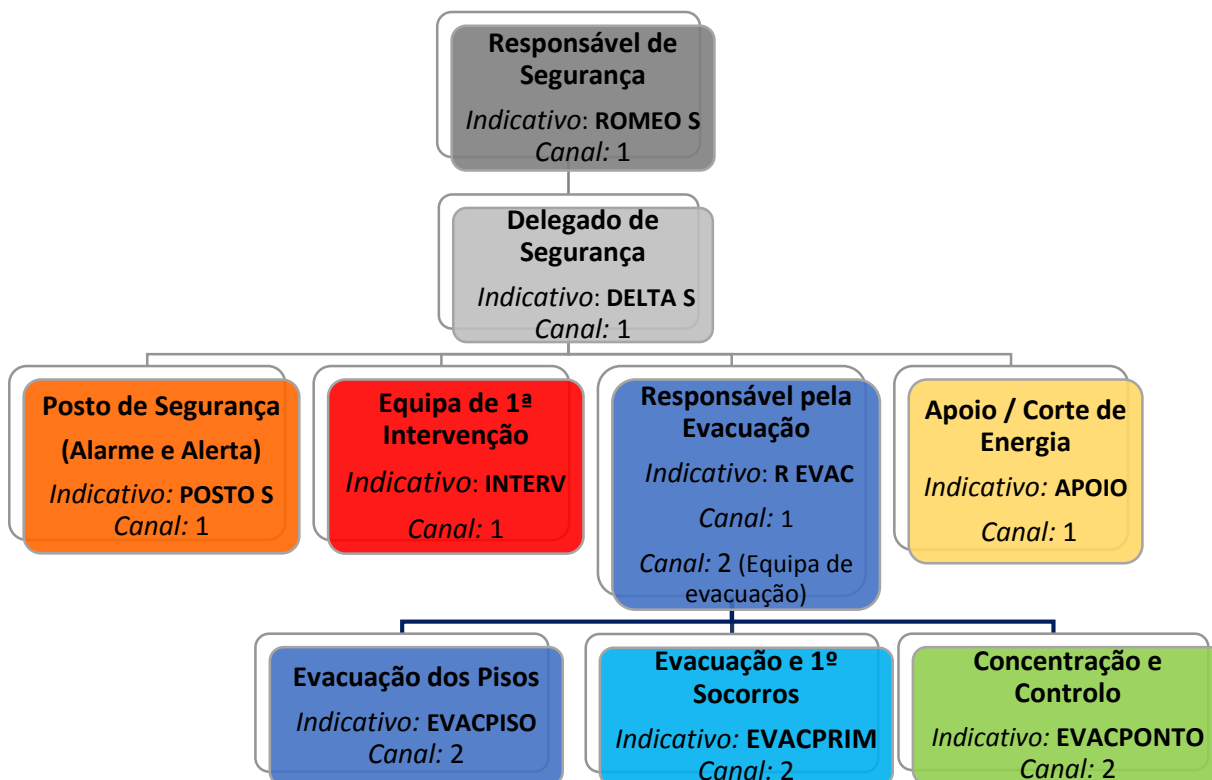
Responsável de Segurança

*Indicativo*: **ROMEO S**
*Canal:* 1

Delegado de Segurança

*Indicativo*: **DELTA S**
*Canal:* 1

Posto de Segurança (Alarme e Alerta)

*Indicativo:* **POSTO S**
*Canal:* 1

Equipa de 1ª Intervenção

*Indicativo*: **INTERV**

*Canal:* 1

Responsável pela Evacuação

*Indicativo*: **R EVAC**

*Canal:* 1

*Canal:* 2 (Equipa de evacuação)

Apoio / Corte de Energia

*Indicativo:* **APOIO**

*Canal:* 1

Evacuação dos Pisos

*Indicativo:* **EVACPISO**
*Canal:* 2

Evacuação e 1º Socorros

*Indicativo:* **EVACPRIM**
*Canal:* 2

Concentração e Controlo

*Indicativo:* **EVACPONTO**
*Canal:* 2